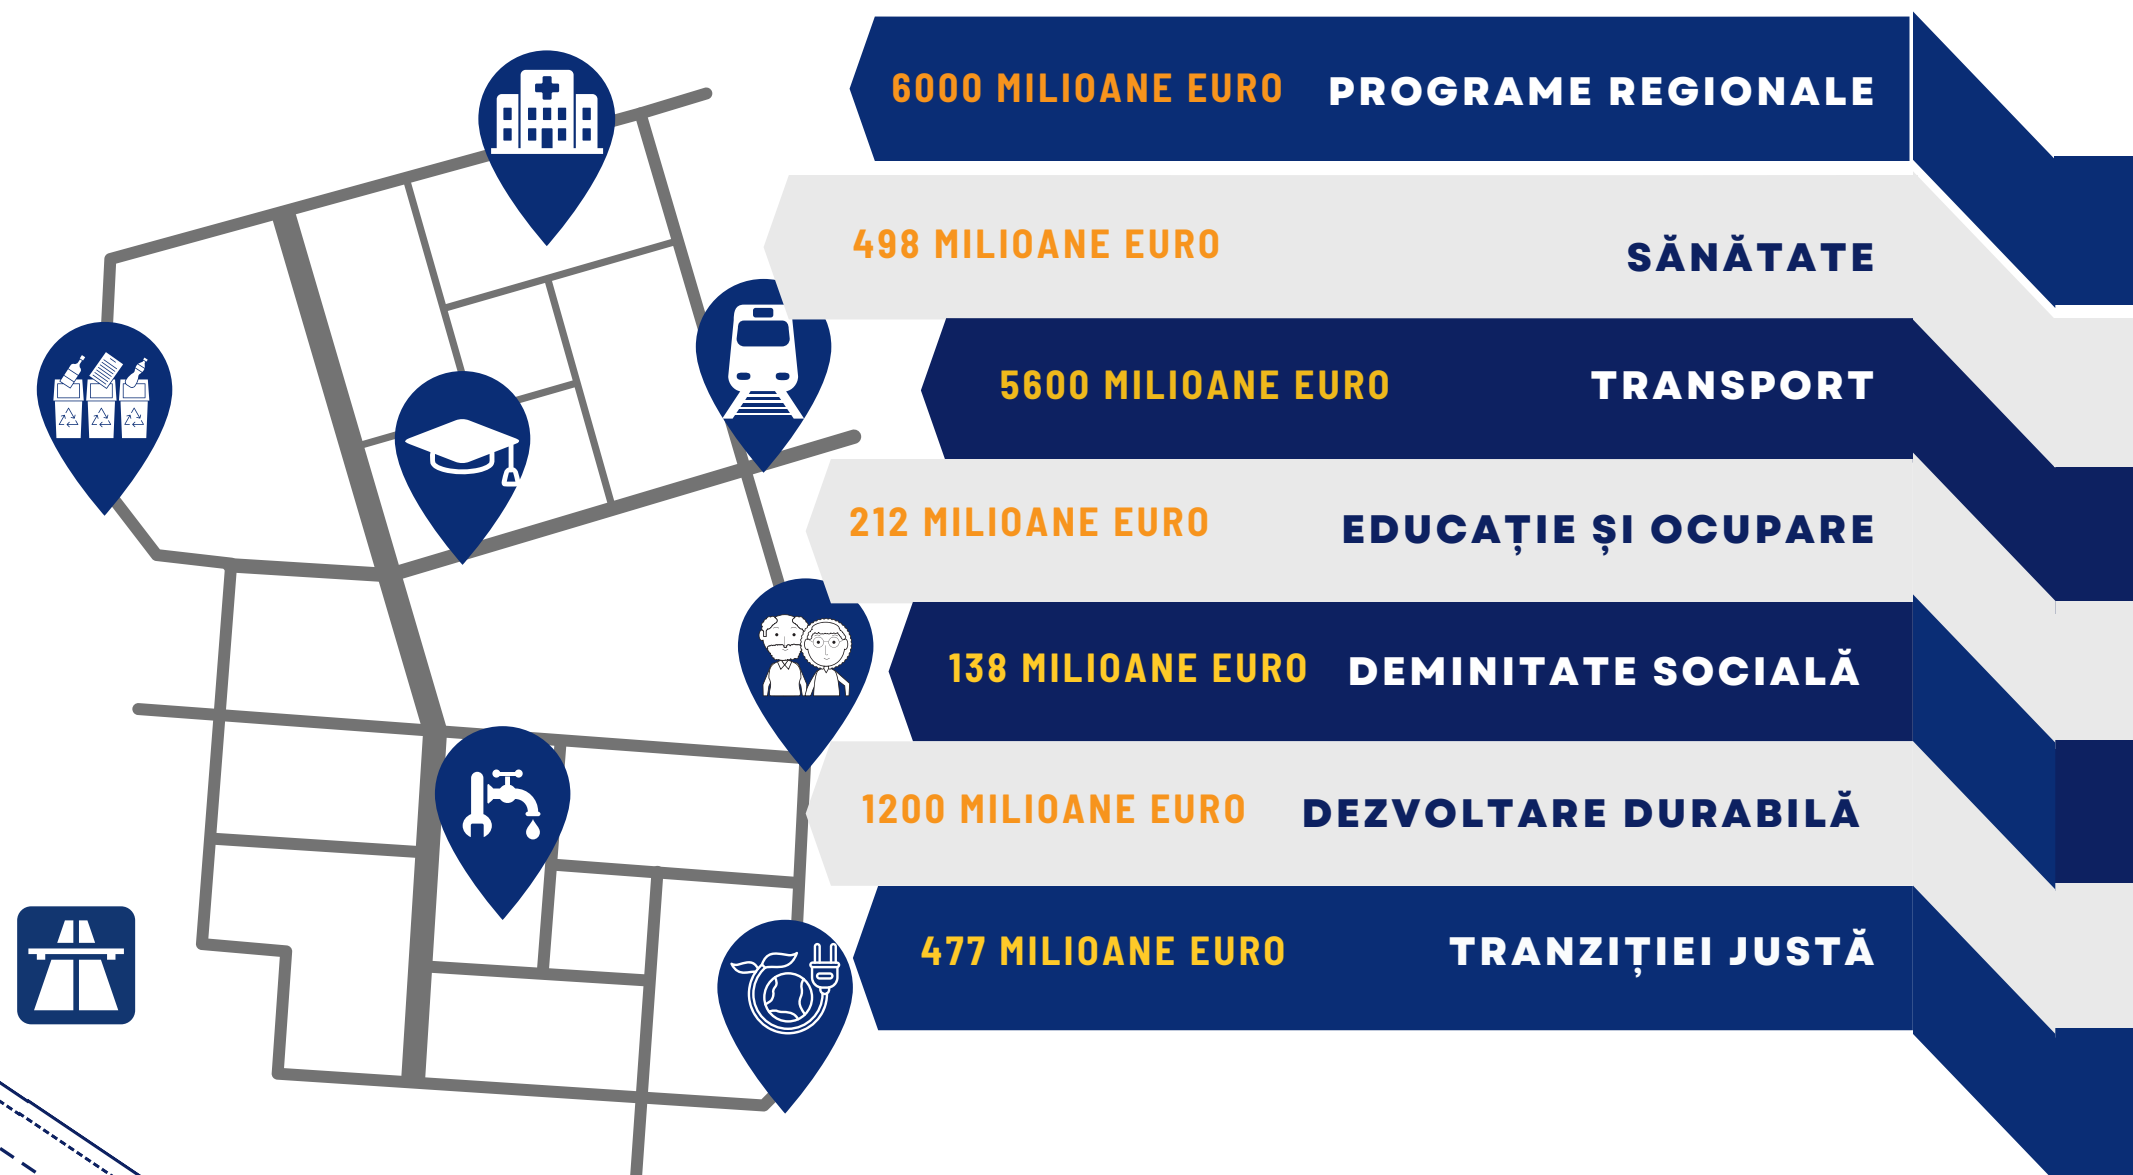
6000 MILIOANE EURO PROGRAME REGIONALE

498 MILIOANE EURO SĂNĂTATE

5600 MILIOANE EURO TRANSPORT

212 MILIOANE EURO EDUCAȚIE ȘI OCUPARE

138 MILIOANE EURO DEMINITATE SOCIALĂ

1200 MILIOANE EURO DEZVOLTARE DURABILĂ

477 MILIOANE EURO TRANZIȚIEI JUSTĂ